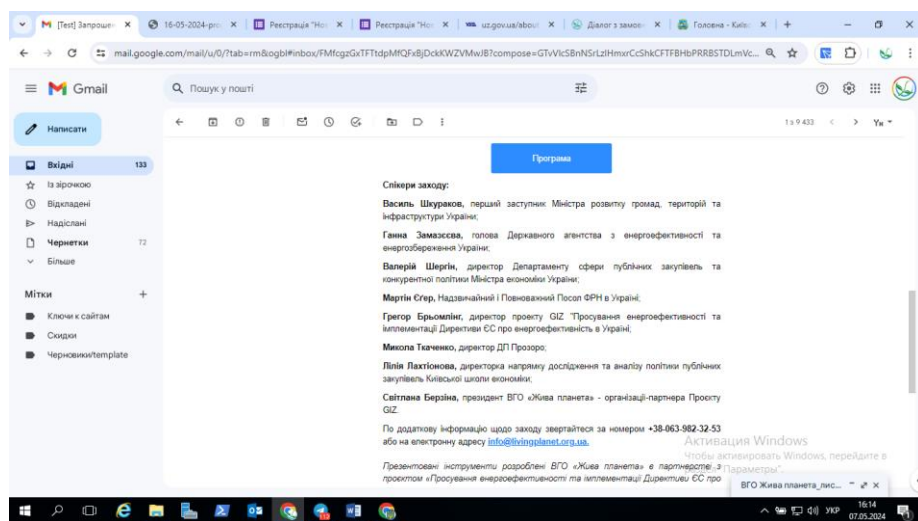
M [Test] Запроше × | 16-05-2024-про × | Реєстрація "Но × | Реєстрація "Но × | uz.gov.ua/about × | Діалог з замов × | Головна - Київ × | +

mail.google.com/mail/u/0/?tab=rm&ogbl#inbox/FMfcgzGxTFTtdpMfQFxBjDckKWZVMwJB?compose=GTvVlcSBnNSrLzlHmxrCcShkCFTFBHbPRRBSTDLmVc...

Gmail

Пошук у пошті

Написати

Вхідні 133
Із зірочкою
Відкладені
Надіслані
Чернетки 72
Більше

Мітки +
Ключи к сайтам
Скидки
Черновики/template

1 з 9 433 < > Ук

Програма

Спікери заходу:

Василь Шкураков, перший заступник Міністра розвитку громад, територій та інфраструктури України;

Ганна Замазєєва, голова Державного агентства з енергоефективності та енергозбереження України;

Валерій Шергін, директор Департаменту сфери публічних закупівель та конкурентної політики Міністра економіки України;

Мартін Єгер, Надзвичайний і Повноважний Посол ФРН в Україні;

Грегор Брьомлінг, директор проекту GIZ "Просування енергоефективності та імплементації Директиви ЄС про енергоефективність в Україні;

Микола Ткаченко, директор ДП Прозоро;

Лілія Лахтіонова, директорка напряму дослідження та аналізу політики публічних закупівель Київської школи економіки;

Світлана Берзіна, президент ВГО «Жива планета» - організації-партнера Проєкту GIZ.

По додаткову інформацію щодо заходу звертайтеся за номером +38-063-982-32-53 або на електронну адресу info@livingplanet.org.ua.

Презентовані інструменти розроблені ВГО «Жива планета» в партнерстві з проєктом «Просування енергоефективності та імплементації Директиви ЄС про

Активация Windows
Чтобы активировать Windows, перейдите в "Параметры".

ВГО Жива планета_лис...

УКР 16:14 07.05.2024